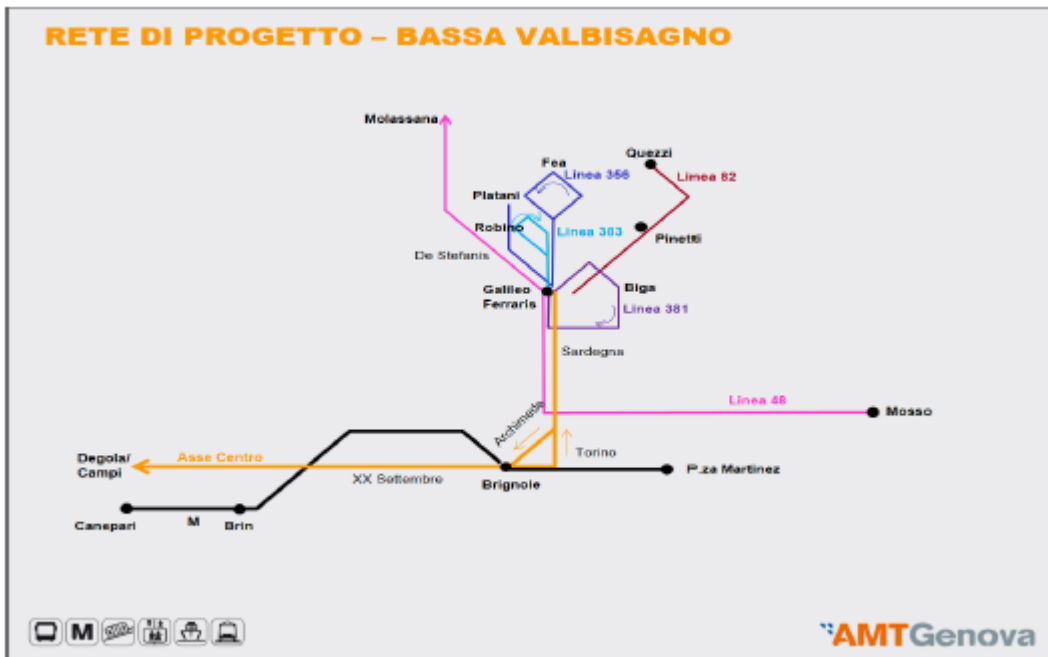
RETE DI PROGETTO – BASSA VALBISAGNO

Molassana

Fea
Linea 356
Quezzi
Linea 82
Platani
Robino
Linea 383
Pinetti
De Stefanis
Galileo Ferraris
Biga
Linea 381
Sardegna
Linea 48
Mosso
Archimede
Torino
Degola/ Campi
Asse Centro
XX Settembre
Brignole
P.za Martinez
Canepari
M
Brin

M

AMTGenova